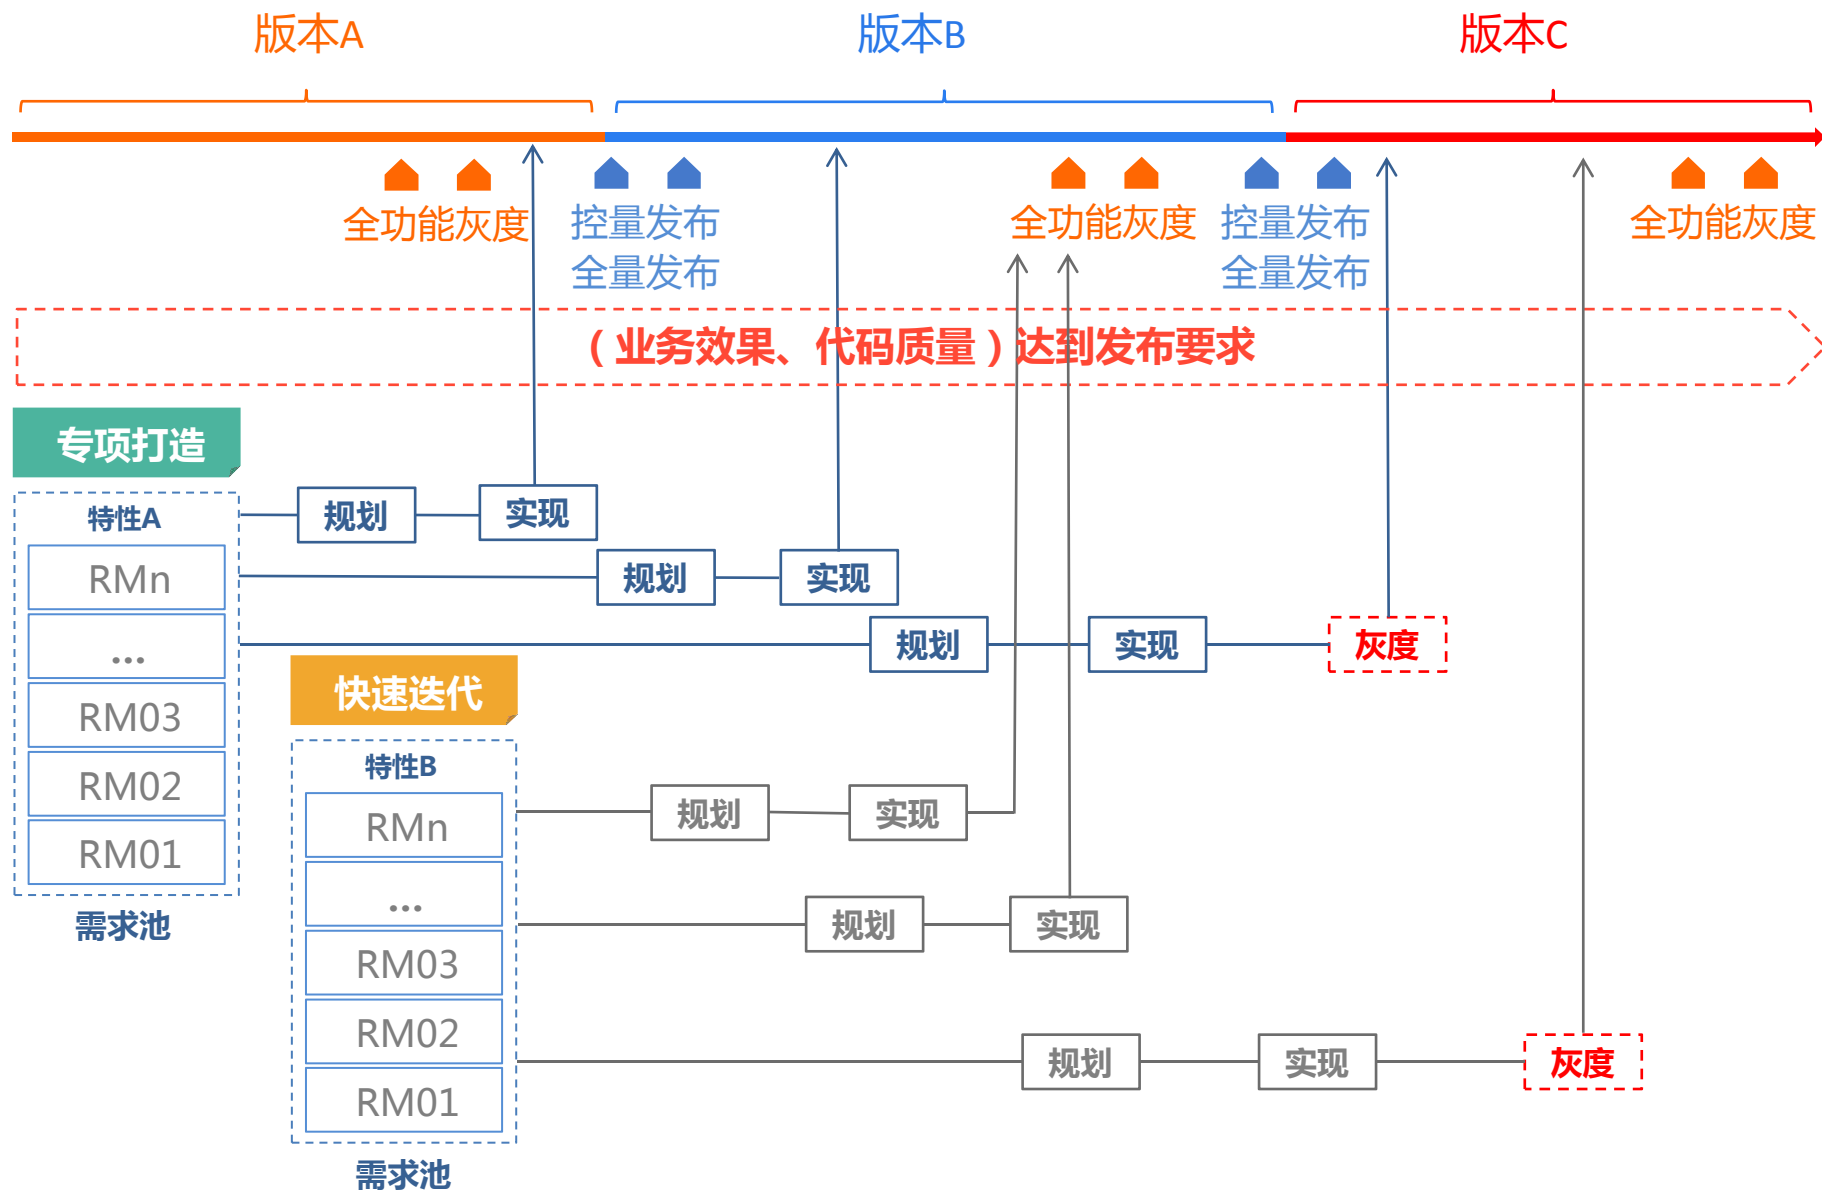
版本A

版本B

版本C

全功能灰度

控量发布
全量发布

全功能灰度

控量发布
全量发布

全功能灰度

（业务效果、代码质量）达到发布要求

专项打造

特性A

RMn

...

RM03

RM02

RM01

需求池

规划

实现

规划

实现

规划

实现

灰度

快速迭代

特性B

RMn

...

RM03

RM02

RM01

需求池

规划

实现

规划

实现

规划

实现

灰度